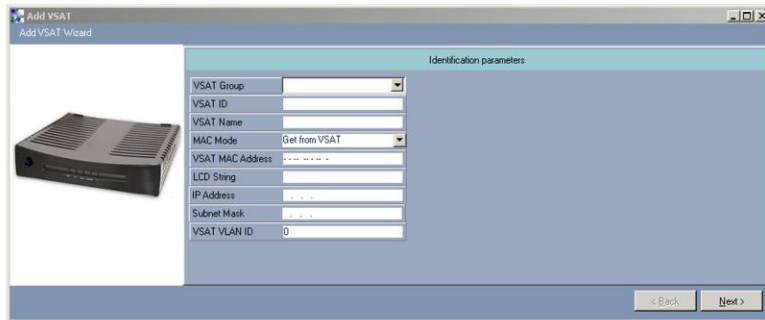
Add VSAT

Add VSAT Wizard

Identification parameters

| VSAT Group | |
|---|---|
| VSAT ID | |
| VSAT Name | |
| MAC Mode | Get from VSAT |
| VSAT MAC Address | - - - - - - |
| LCD String | |
| IP Address | . . . |
| Subnet Mask | . . . |
| VSAT VLAN ID | 0 |

< Back

Next >